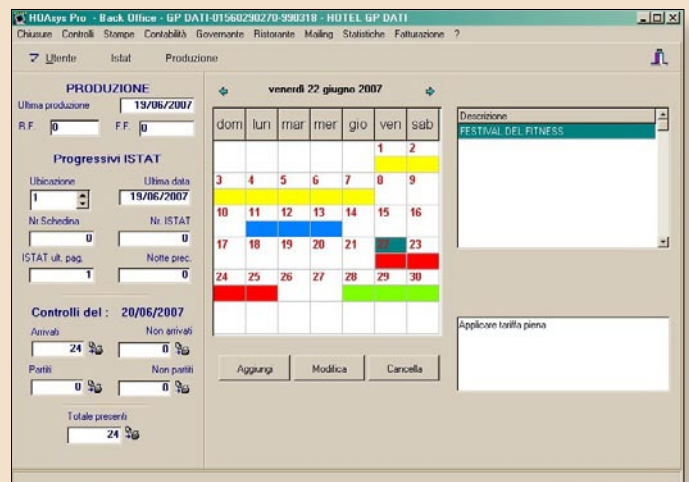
HOAsys Pro - Back Office - GP DATI-01560290270-990318 - HOTEL GP DATI

Chiusure Controlli Stampe Contabilità Governante Ristorante Mailing Statistiche Fatturazione ?

Utente Istat Produzione

PRODUZIONE

Ultima produzione 19/06/2007

R.F. 0 F.F. 0

Progressivi ISTAT

Ubicazione 1 Ultima data 19/06/2007

Nr.Schedina 0 Nr. ISTAT 0

ISTAT ult. pag. 1 Notte prec. 0

Controlli del : 20/06/2007

Arrivati 24 Non arrivati 0

Partiti 0 Non partiti 0

Totale presenti 24

venerdì 22 giugno 2007

| dom | lun | mar | mer | gio | ven | sab |
|---|---|---|---|---|---|---|
| | | | | | 1 | 2 |
| 3 | 4 | 5 | 6 | 7 | 8 | 9 |
| 10 | 11 | 12 | 13 | 14 | 15 | 16 |
| 17 | 18 | 19 | 20 | 21 | 22 | 23 |
| 24 | 25 | 26 | 27 | 28 | 29 | 30 |

Aggiungi Modifica Cancella

Descrizione

FESTIVAL DEL FITNESS

Applicare tariffa piena